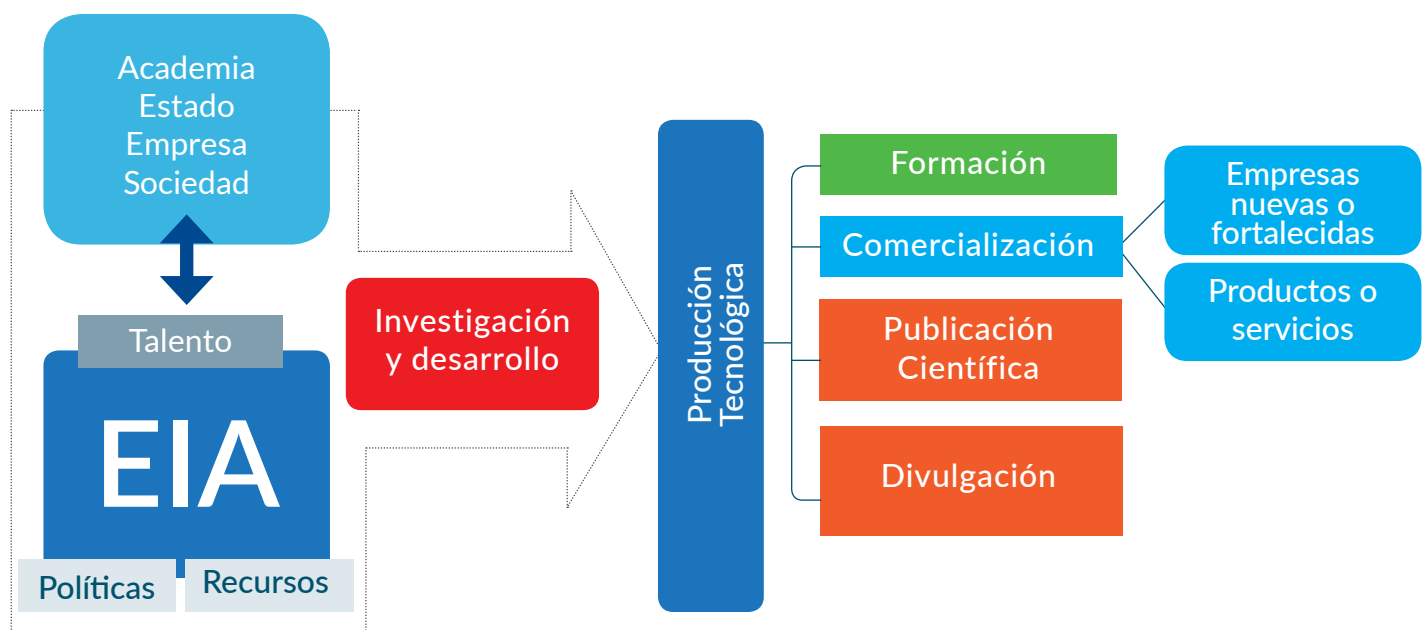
Academia
Estado
Empresa
Sociedad

Talento

EIA

Políticas

Recursos

Investigación y desarrollo

Producción Tecnológica

Formación

Comercialización

Publicación Científica

Divulgación

Empresas nuevas o fortalecidas

Productos o servicios